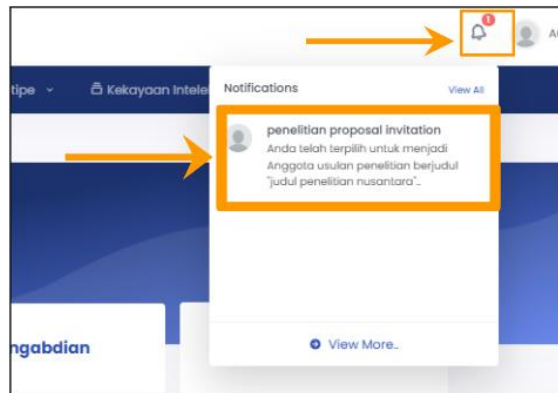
1

A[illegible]

tipe

Kekayaan Intele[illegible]

Notifications

View All

penelitian proposal invitation

Anda telah terpilih untuk menjadi Anggota usulan penelitian berjudul "judul penelitian nusantara"..

ngabdian

View More..